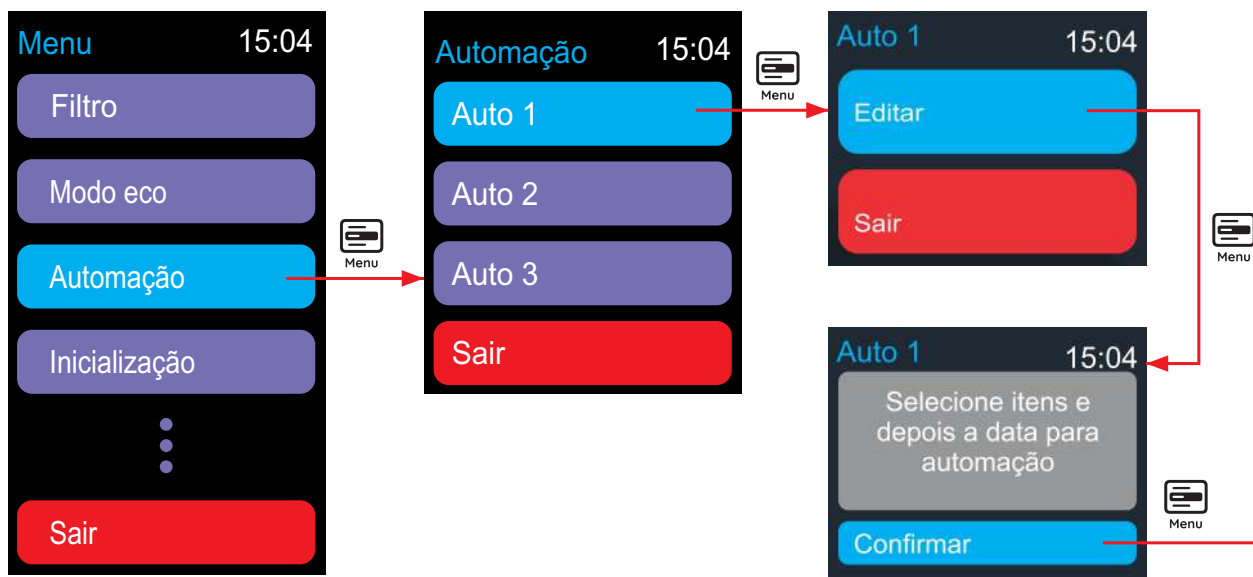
Menu 15:04

Filtro

Modo eco

Automação

Inicialização

Sair

Menu

Automação 15:04

Auto 1

Auto 2

Auto 3

Sair

Menu

Auto 1 15:04

Editar

Sair

Menu

Auto 1 15:04

Selecione itens e depois a data para automação

Confirmar

Menu